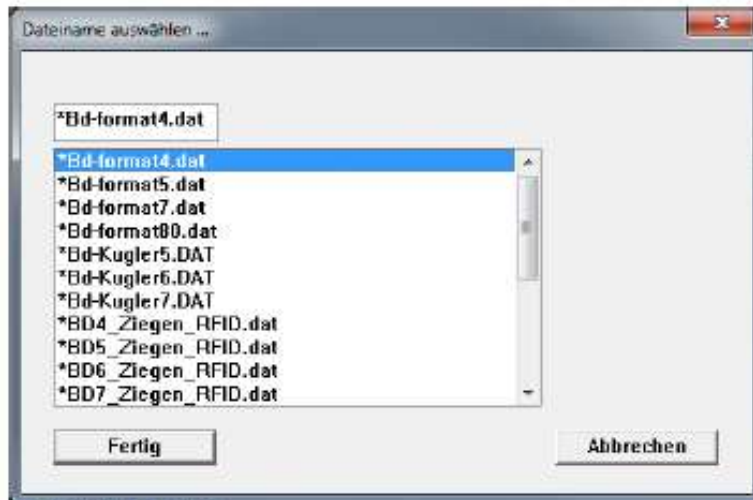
Dateiname auswählen ...

*Bd-format4.dat

*Bd-format4.dat
*Bd-format5.dat
*Bd-format7.dat
*Bd-format80.dat
*Bd-Kugler5.DAT
*Bd-Kugler6.DAT
*Bd-Kugler7.DAT
*BD4_Ziegen_RFID.dat
*BD5_Ziegen_RFID.dat
*BD6_Ziegen_RFID.dat
*BD7_Ziegen_RFID.dat

Fertig

Abbrechen